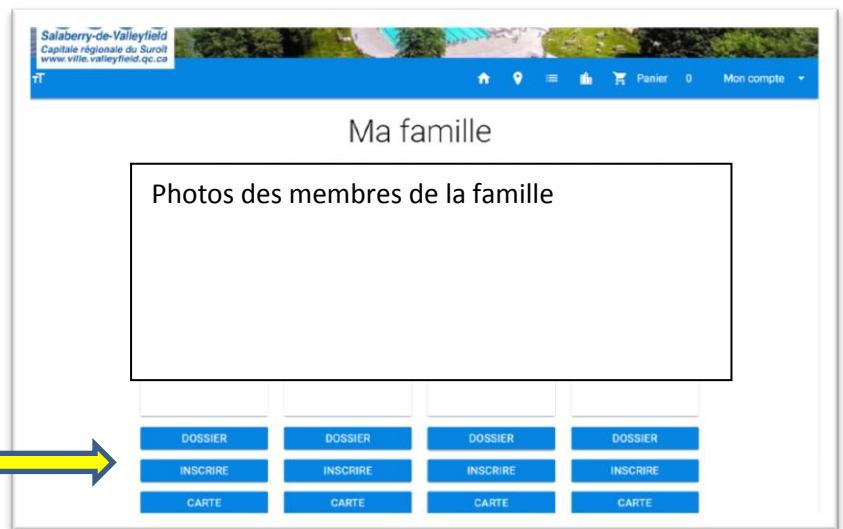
Salaberry-de-Valleyfield
Capitale régionale du Suroît
www.ville.valleyfield.qc.ca

Panier 0 Mon compte

Ma famille

Photos des membres de la famille

| DOSSIER | DOSSIER | DOSSIER | DOSSIER |
|---|---|---|---|
| INSCRIRE | INSCRIRE | INSCRIRE | INSCRIRE |
| CARTE | CARTE | CARTE | CARTE |